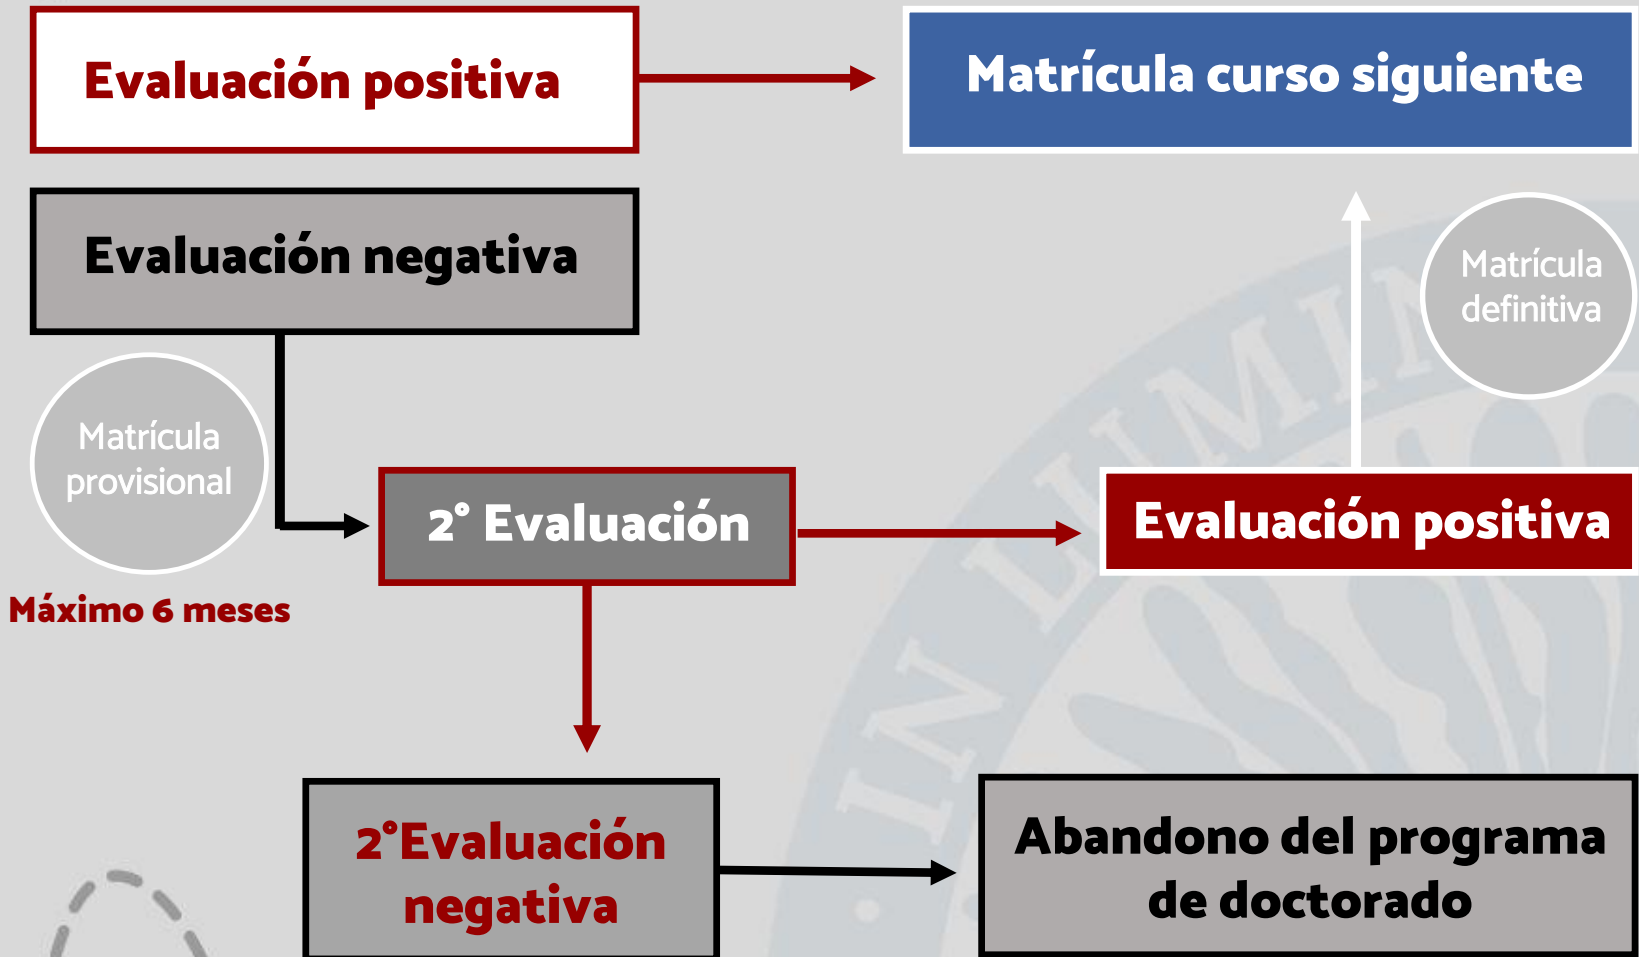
Evaluación positiva

Matrícula curso siguiente

Evaluación negativa

Matrícula definitiva

Matrícula provisional

2° Evaluación

Evaluación positiva

Máximo 6 meses

2°Evaluación negativa

Abandono del programa de doctorado